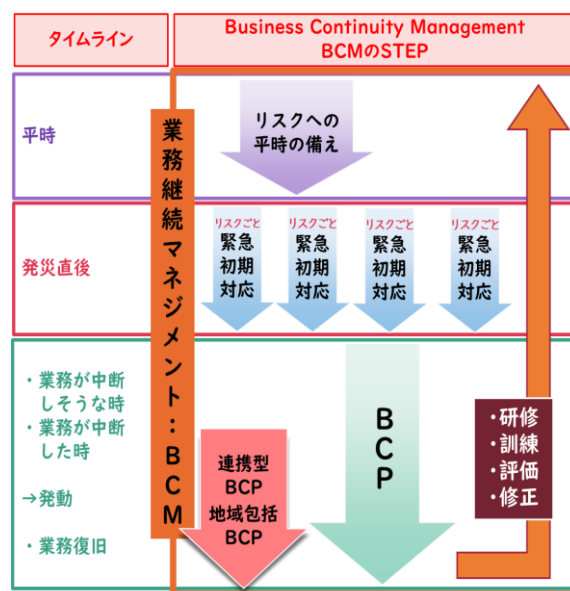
タイムライン

Business Continuity Management
BCMのSTEP

平時

発災直後

・業務が中断しそうな時
・業務が中断した時
→発動
・業務復旧

業務継続マネジメント：BCM

リスクへの平時の備え

リスクごと
緊急初期対応

リスクごと
緊急初期対応

リスクごと
緊急初期対応

リスクごと
緊急初期対応

BCP

連携型BCP
地域包括BCP

・研修
・訓練
・評価
・修正